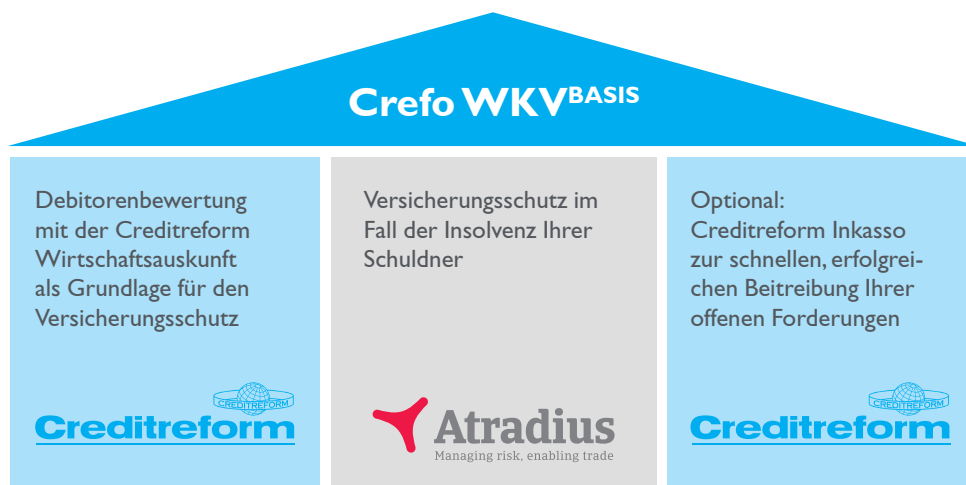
Crefo WKV$^{BASIS}$

Debitorenbewertung mit der Creditreform Wirtschaftsauskunft als Grundlage für den Versicherungsschutz

CREDITREFORM
Creditreform

Versicherungsschutz im Fall der Insolvenz Ihrer Schuldner

Atradius
Managing risk, enabling trade

Optional: Creditreform Inkasso zur schnellen, erfolgreichen Beitreibung Ihrer offenen Forderungen

CREDITREFORM
Creditreform